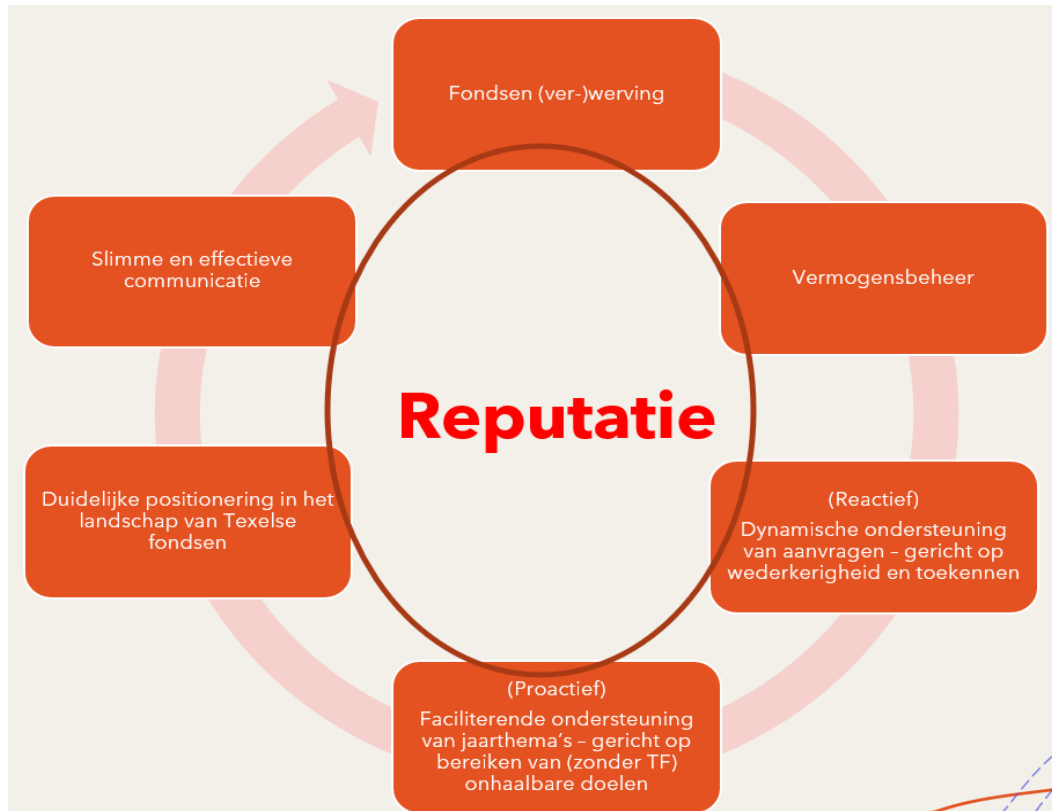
Fondsen (ver-)werving

Vermogensbeheer

(Reactief)
Dynamische ondersteuning van aanvragen – gericht op wederkerigheid en toekennen

(Proactief)
Faciliterende ondersteuning van jaarthema's – gericht op bereiken van (zonder TF) onhaalbare doelen

Duidelijke positionering in het landschap van Texelse fondsen

Slimme en effectieve communicatie

Reputatie